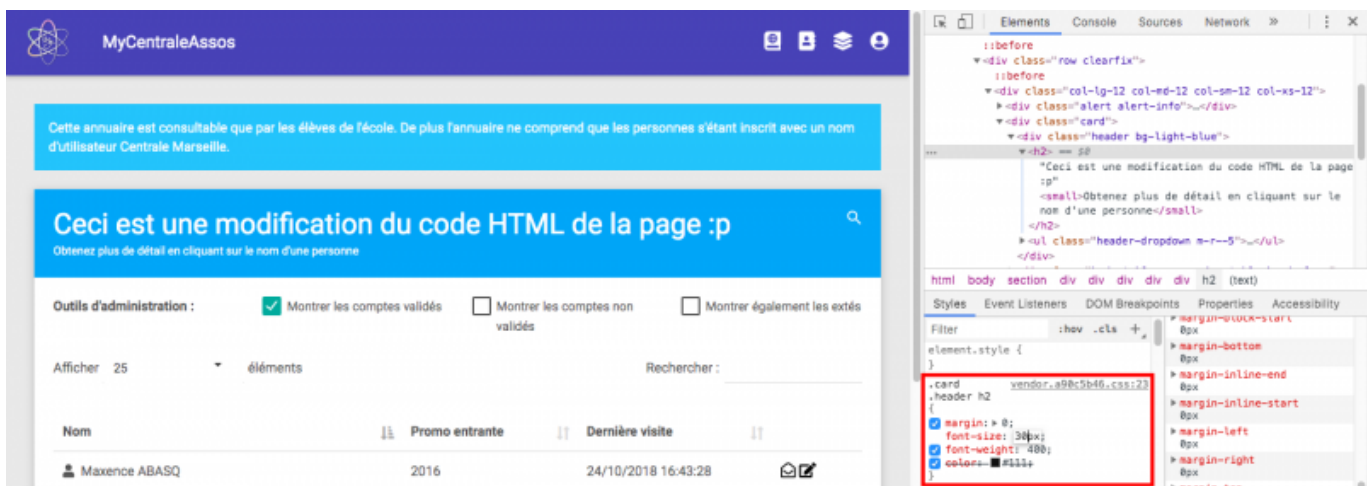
MyCentraleAssos

Cette annuaire est consultable que par les élèves de l'école. De plus l'annuaire ne comprend que les personnes s'étant inscrit avec un nom d'utilisateur Centrale Marseille.

Ceci est une modification du code HTML de la page :p

Obtenez plus de détail en cliquant sur le nom d'une personne

Outils d'administration :

Montrer les comptes validés

Montrer les comptes non validés

Montrer également les extés

Afficher 25 éléments

Rechercher :

| Nom | Promo entrante | Dernière visite | |
|---|---|---|---|
| Maxence ABASQ | 2016 | 24/10/2018 16:43:28 | |

Elements Console Sources Network »

::before
▼<div class="row clearfix">
::before
▼<div class="col-lg-12 col-md-12 col-sm-12 col-xs-12">
▶<div class="alert alert-info">…</div>
▼<div class="card">
▼<div class="header bg-light-blue">
... ▼<h2> == $0
"Ceci est une modification du code HTML de la page :p"
<small>Obtenez plus de détail en cliquant sur le nom d'une personne</small>
</h2>
▶<ul class="header-dropdown m-r--5">…</ul>
</div>

html body section div div div div div h2 (text)

Styles Event Listeners DOM Breakpoints Properties Accessibility

Filter :hov .cls +

element.style {
}

.card vendor.a90c5b46.css:23
.header h2
{
margin: ▶ 0;
font-size: 30px;
font-weight: 400;
color: ■ #111;
}

margin-block-start
0px
margin-bottom
0px
margin-inline-end
0px
margin-inline-start
0px
margin-left
0px
margin-right
0px